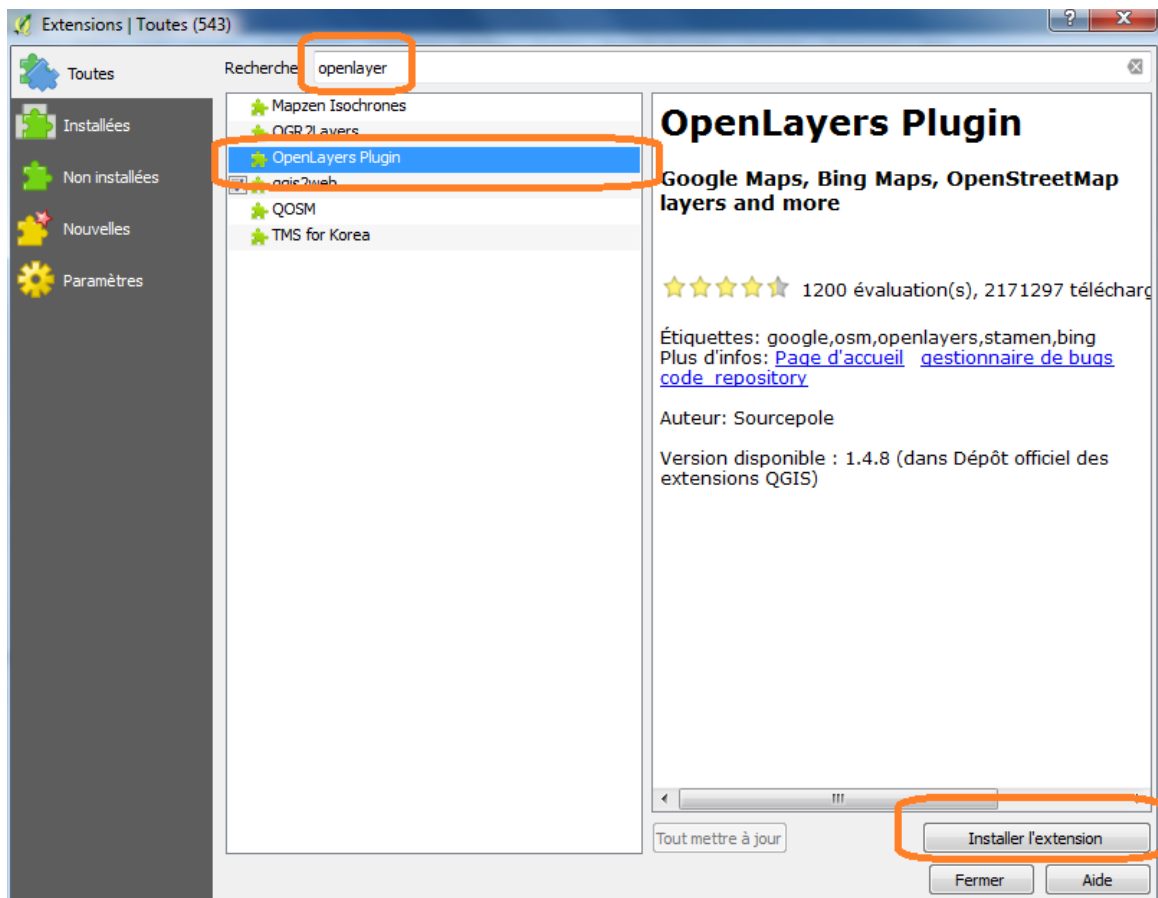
Extensions | Toutes (543)

Toutes
Installées
Non installées
Nouvelles
Paramètres

Recherche openlayer

Mapzen Isochrones
OGR2Layers
OpenLayers Plugin
qgis2web
QOSM
TMS for Korea

OpenLayers Plugin

Google Maps, Bing Maps, OpenStreetMap layers and more

1200 évaluation(s), 2171297 télécharg

Étiquettes: google,osm,openlayers,stamen,bing
Plus d'infos: Page d'accueil gestionnaire de bugs code repository

Auteur: Sourcepole

Version disponible : 1.4.8 (dans Dépôt officiel des extensions QGIS)

Tout mettre à jour
Installer l'extension
Fermer
Aide